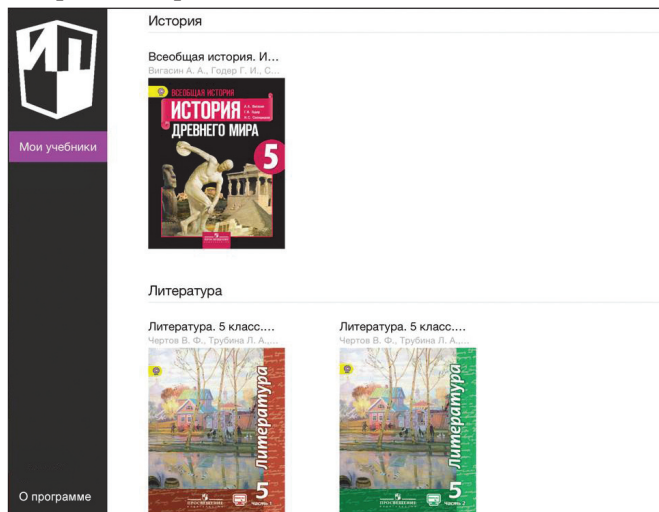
Мои учебники

О программе

История

Всеобщая история. И...
Вигасин А. А., Годер Г. И., С...

ВСЕОБЩАЯ ИСТОРИЯ
ИСТОРИЯ
ДРЕВНЕГО МИРА
5

Литература

Литература. 5 класс....
Чертов В. Ф., Трубина Л. А.,...

Литература
5

Литература. 5 класс....
Чертов В. Ф., Трубина Л. А.,...

Литература
5